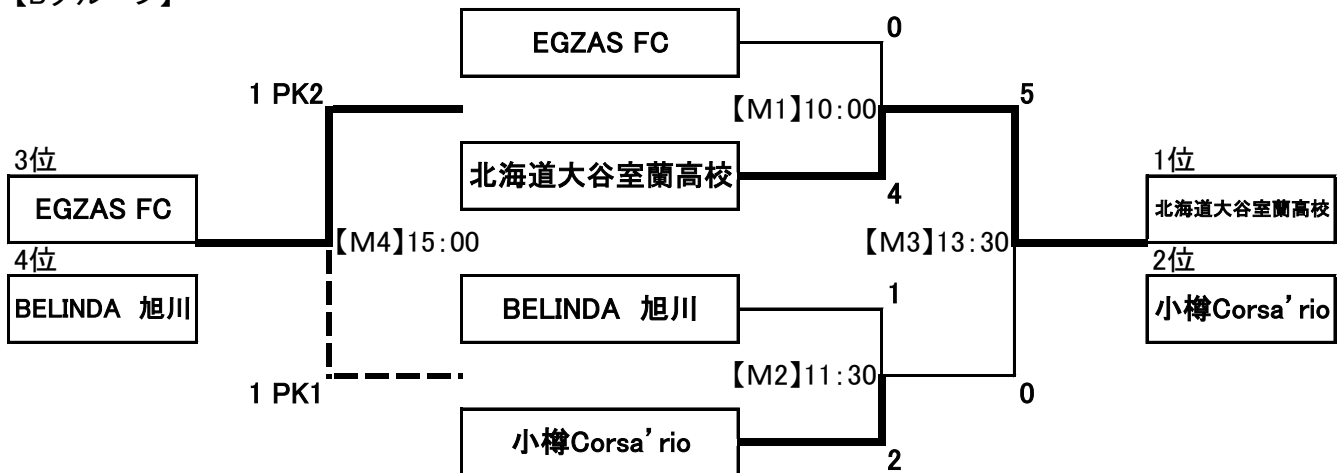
【Bグループ】

EGZAS FC
0
【M1】10:00
北海道大谷室蘭高校
4
5

BELINDA 旭川
1
【M2】11:30
小樽Corsa'rio
2
0

【M3】13:30

1 PK2
【M4】15:00
1 PK1

3位
EGZAS FC
4位
BELINDA 旭川

1位
北海道大谷室蘭高校
2位
小樽Corsa'rio